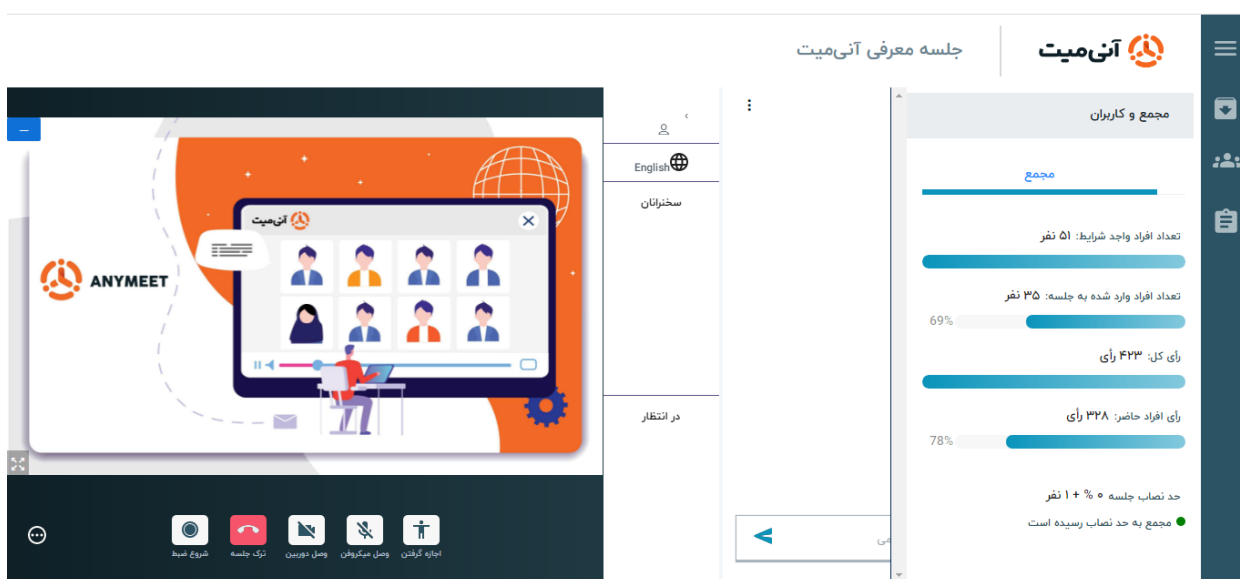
آنی‌میت

جلسه معرفی آنی‌میت

مجمع و کاربران

مجمع

تعداد افراد واجد شرایط: ۵۱ نفر

تعداد افراد وارد شده به جلسه: ۳۵ نفر

69%

رأی کل: ۴۲۳ رأی

رأی افراد حاضر: ۳۲۸ رأی

78%

حد نصاب جلسه ۵۰ % + ۱ نفر

مجمع به حد نصاب رسیده است

English

سخنرانان

در انتظار

ANYMEET

آنی‌میت

شروع ضبط

ترک جلسه

وصل دوربین

وصل میکروفون

اجازه گرفتن